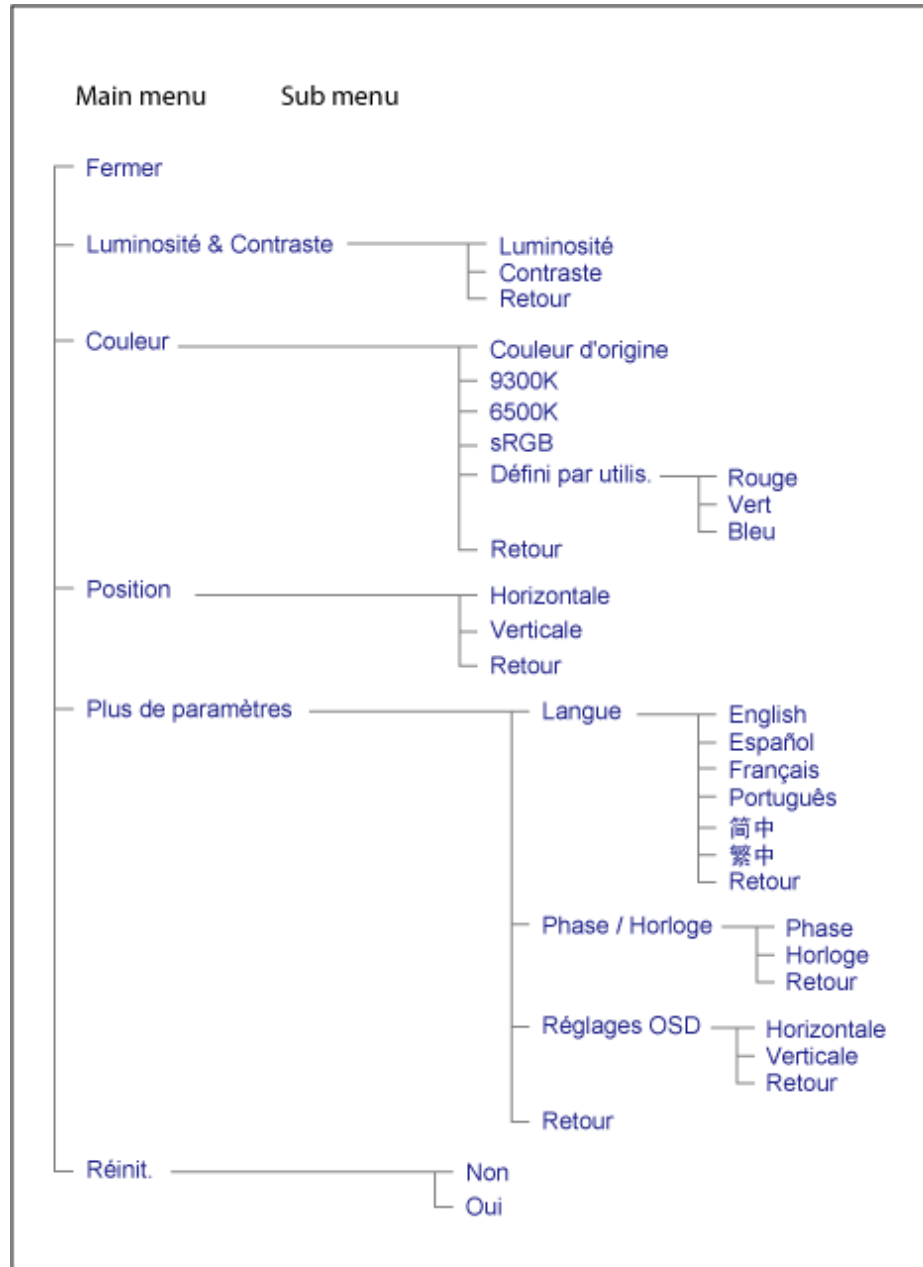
Main menu Sub menu

Fermer

Luminosité & Contraste
Luminosité
Contraste
Retour

Couleur
Couleur d'origine
9300K
6500K
sRGB
Défini par utilis.
Rouge
Vert
Bleu
Retour

Position
Horizontale
Verticale
Retour

Plus de paramètres
Langue
English
Español
Français
Português
简中
繁中
Retour
Phase / Horloge
Phase
Horloge
Retour
Réglages OSD
Horizontale
Verticale
Retour
Retour

Réinit.
Non
Oui